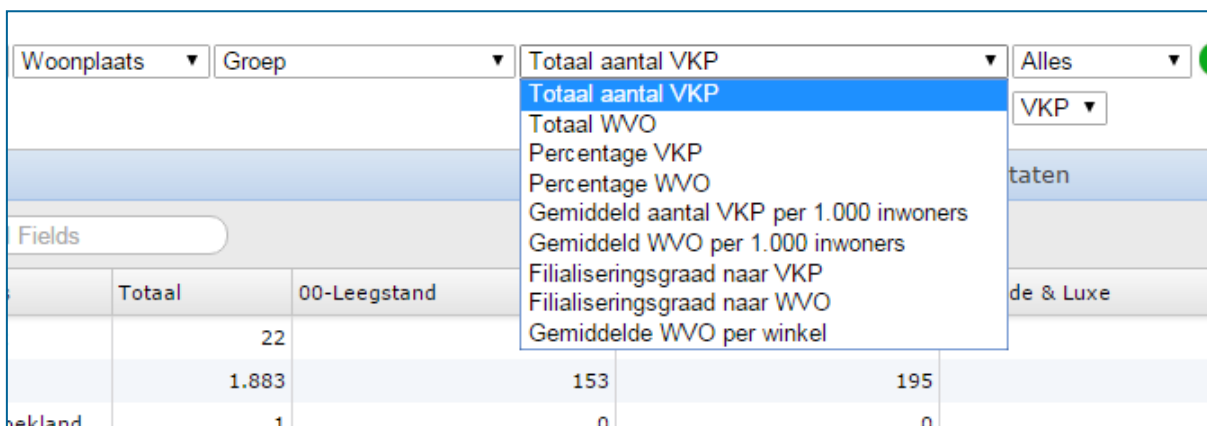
Woonplaats ▼ Groep ▼ Totaal aantal VKP ▼ Alles ▼

Totaal aantal VKP
Totaal WVO
Percentage VKP
Percentage WVO
Gemiddeld aantal VKP per 1.000 inwoners
Gemiddeld WVO per 1.000 inwoners
Filialiseringsgraad naar VKP
Filialiseringsgraad naar WVO
Gemiddelde WVO per winkel

VKP ▼

taten

l Fields

| s | Totaal | 00-Leegstand | | | de & Luxe |
|---|---|---|---|---|---|
| | 22 | | | | |
| | 1.883 | | 153 | 195 | |
| nekland | 1 | | 0 | 0 | |